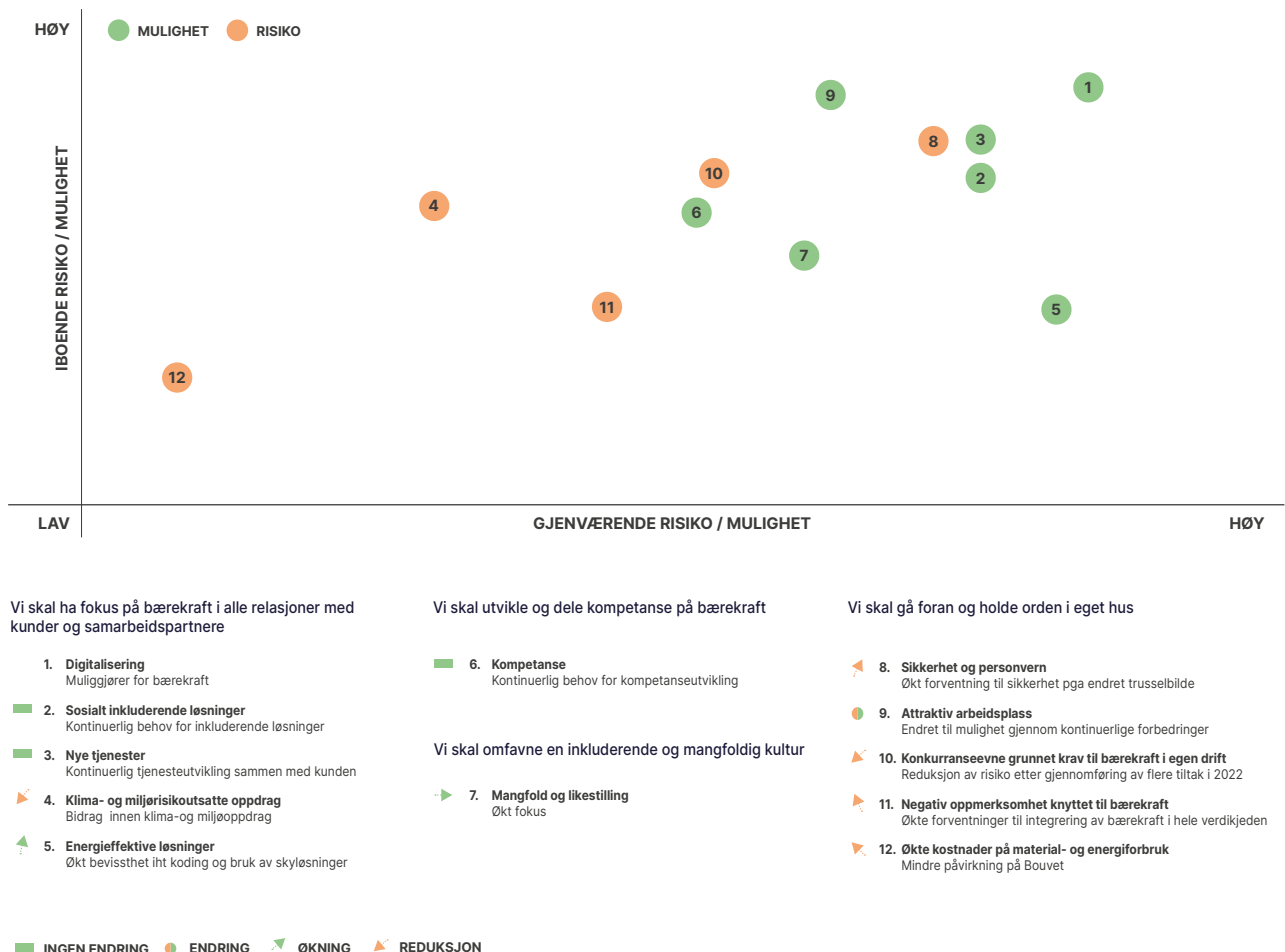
HØY MULIGHET RISIKO

IBOENDE RISIKO / MULIGHET

9 1 8 3 10 2 4 6 7 11 5 12

LAV GJENVÆRENDE RISIKO / MULIGHET HØY

Vi skal ha fokus på bærekraft i alle relasjoner med kunder og samarbeidspartnere

1. Digitalisering
Muliggjører for bærekraft

2. Sosialt inkluderende løsninger
Kontinuerlig behov for inkluderende løsninger

3. Nye tjenester
Kontinuerlig tjenesteutvikling sammen med kunden

4. Klima- og miljørisikoutsatte oppdrag
Bidrag innen klima-og miljøoppdrag

5. Energieffektive løsninger
Økt bevissthet iht koding og bruk av skyløsninger

Vi skal utvikle og dele kompetanse på bærekraft

6. Kompetanse
Kontinuerlig behov for kompetanseutvikling

Vi skal omfavne en inkluderende og mangfoldig kultur

7. Mangfold og likestilling
Økt fokus

Vi skal gå foran og holde orden i eget hus

8. Sikkerhet og personvern
Økt forventning til sikkerhet pga endret trusselbilde

9. Attraktiv arbeidsplass
Endret til mulighet gjennom kontinuerlige forbedringer

10. Konkurranseevne grunnet krav til bærekraft i egen drift
Reduksjon av risiko etter gjennomføring av flere tiltak i 2022

11. Negativ oppmerksomhet knyttet til bærekraft
Økte forventninger til integrering av bærekraft i hele verdikjeden

12. Økte kostnader på material- og energiforbruk
Mindre påvirkning på Bouvet

INGEN ENDRING ENDRING ØKNING REDUKSJON